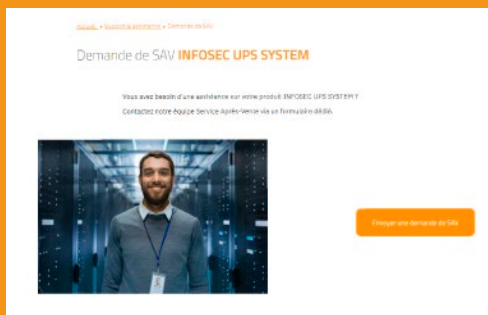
Accueil » Support et assistance » Demande de SAV

Demande de SAV INFOSEC UPS SYSTEM

Vous avez besoin d'une assistance sur votre produit INFOSEC UPS SYSTEM ?
Contactez notre équipe Service Après-Vente via un formulaire dédié.

Envoyer une demande de SAV